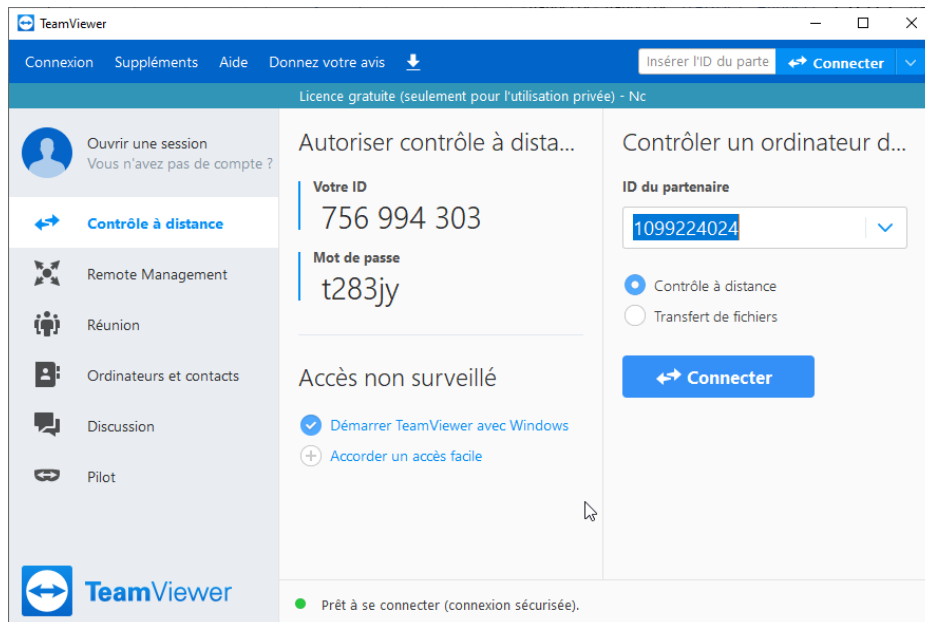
TeamViewer

Connexion Suppléments Aide Donnez votre avis

Insérer l'ID du parte

Connecter

Licence gratuite (seulement pour l'utilisation privée) - Nc

Ouvrir une session
Vous n'avez pas de compte ?

Contrôle à distance

Remote Management

Réunion

Ordinateurs et contacts

Discussion

Pilot

TeamViewer

Autoriser contrôle à dista...

Votre ID
756 994 303

Mot de passe
t283jy

Accès non surveillé

Démarrer TeamViewer avec Windows

Accorder un accès facile

Contrôler un ordinateur d...

ID du partenaire
1099224024

Contrôle à distance

Transfert de fichiers

Connecter

Prêt à se connecter (connexion sécurisée).